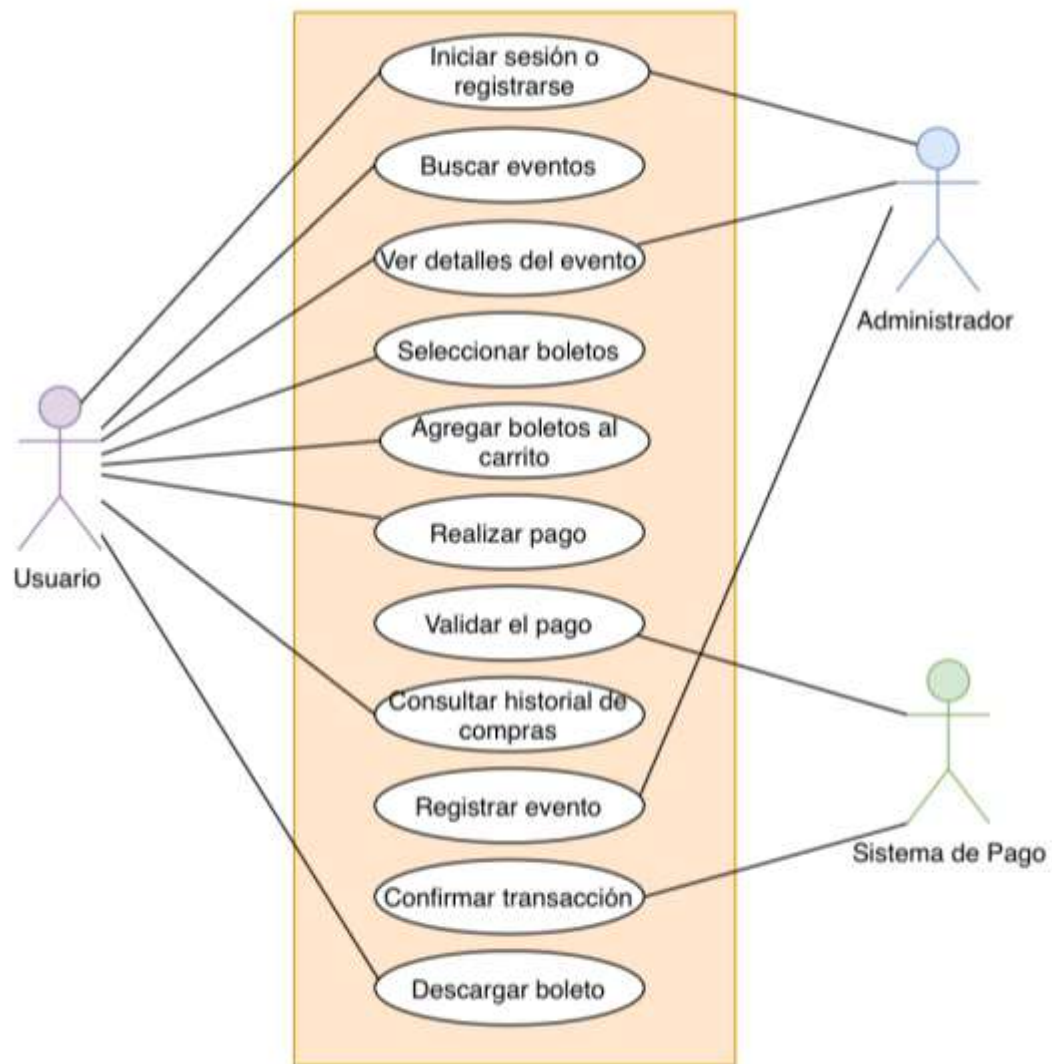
Iniciar sesión o registrarse

Buscar eventos

Ver detalles del evento

Seleccionar boletos

Agregar boletos al carrito

Realizar pago

Validar el pago

Consultar historial de compras

Registrar evento

Confirmar transacción

Descargar boleto

Usuario

Administrador

Sistema de Pago